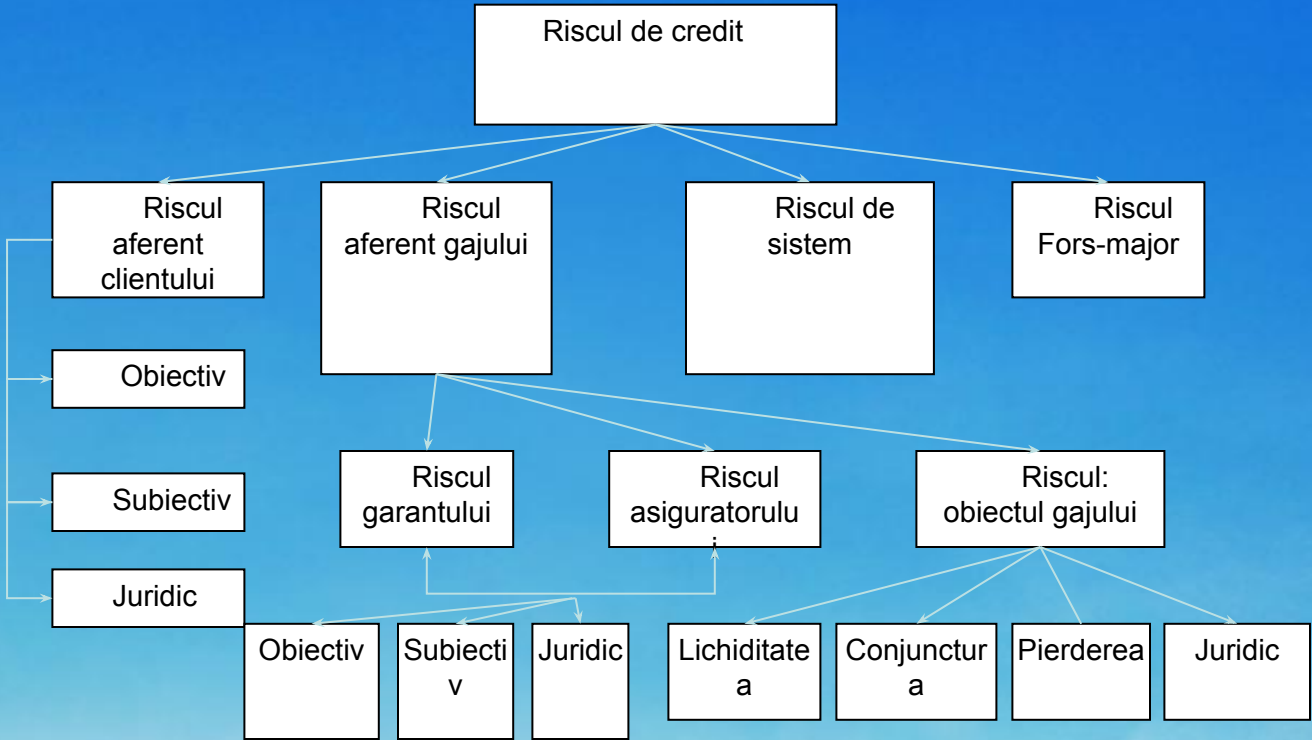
Riscul de credit

Riscul aferent clientului

Riscul aferent gajului

Riscul de sistem

Riscul Fors-major

Obiectiv

Subiectiv

Juridic

Riscul garantului

Riscul asiguratorului

Riscul: obiectul gajului

Obiectiv

Subiectiv

Juridic

Lichiditatea

Conjunctura

Pierderea

Juridic